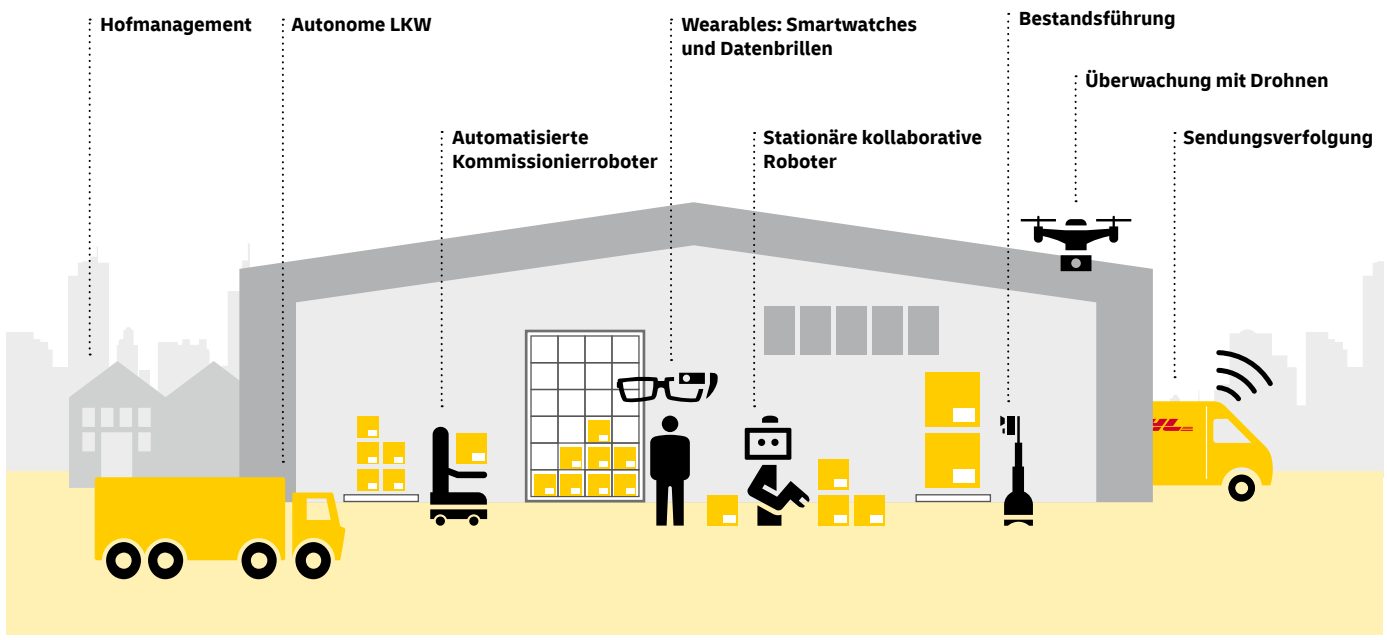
Hofmanagement

Autonome LKW

Automatisierte Kommissionierroboter

Wearables: Smartwatches und Datenbrillen

Stationäre kollaborative Roboter

Bestandsführung

Überwachung mit Drohnen

Sendungsverfolgung

DHL